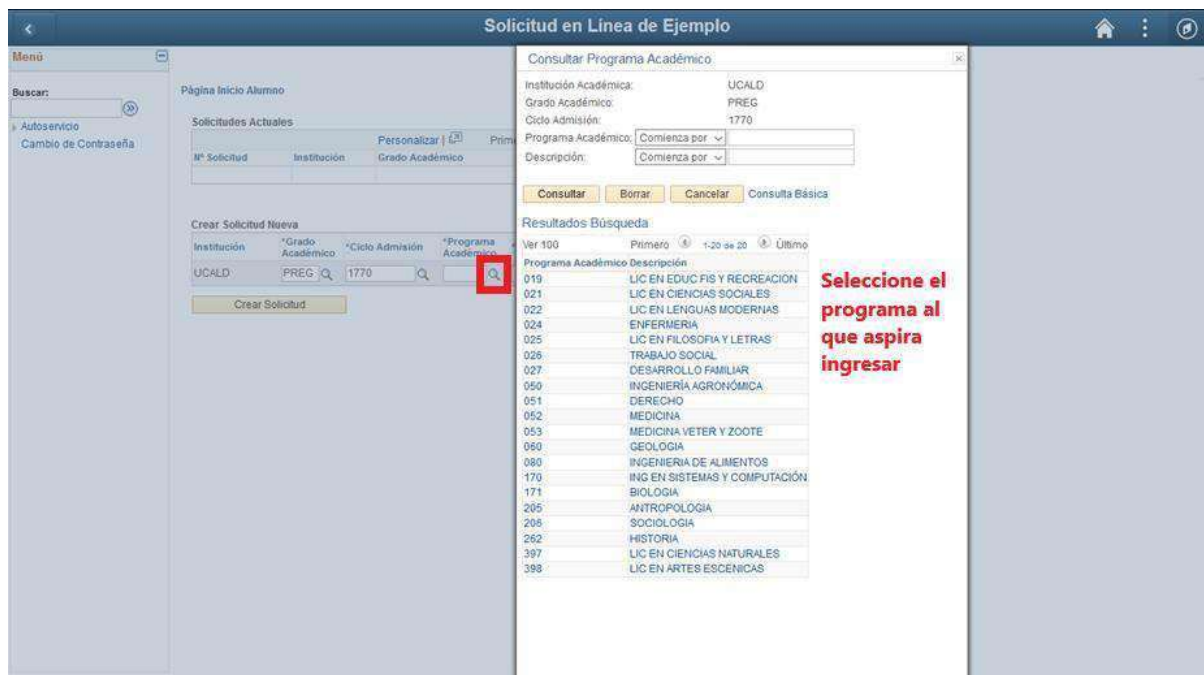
Solicitud en Línea de Ejemplo

Menú

Buscar:

Autoservicio
Cambio de Contraseña

Página Inicio Alumno

Solicitudes Actuales

Personalizar | Prim

| Nº Solicitud | Institución | Grado Académico |
|---|---|---|
| | | |

Crear Solicitud Nueva

| Institución | *Grado Académico | *Ciclo Admisión | *Programa Académico |
|---|---|---|---|
| UCALD | PREG | 1770 | |

Crear Solicitud

Consultar Programa Académico

Institución Académica: UCALD
Grado Académico: PREG
Ciclo Admisión: 1770
Programa Académico: Comienza por
Descripción: Comienza por

Consultar Borrar Cancelar Consulta Básica

Resultados Búsqueda

Ver 100 Primero 1-20 de 20 Último

| Programa Académico | Descripción |
|---|---|
| 019 | LIC EN EDUC FIS Y RECREACION |
| 021 | LIC EN CIENCIAS SOCIALES |
| 022 | LIC EN LENGUAS MODERNAS |
| 024 | ENFERMERIA |
| 025 | LIC EN FILOSOFIA Y LETRAS |
| 026 | TRABAJO SOCIAL |
| 027 | DESARROLLO FAMILIAR |
| 050 | INGENIERÍA AGRONÓMICA |
| 051 | DERECHO |
| 052 | MEDICINA |
| 053 | MEDICINA VETER Y ZOOTE |
| 060 | GEOLOGIA |
| 080 | INGENIERIA DE ALIMENTOS |
| 170 | ING EN SISTEMAS Y COMPUTACIÓN |
| 171 | BIOLOGIA |
| 205 | ANTROPOLOGIA |
| 206 | SOCIOLOGIA |
| 262 | HISTORIA |
| 397 | LIC EN CIENCIAS NATURALES |
| 398 | LIC EN ARTES ESCENICAS |

Seleccione el programa al que aspira ingresar